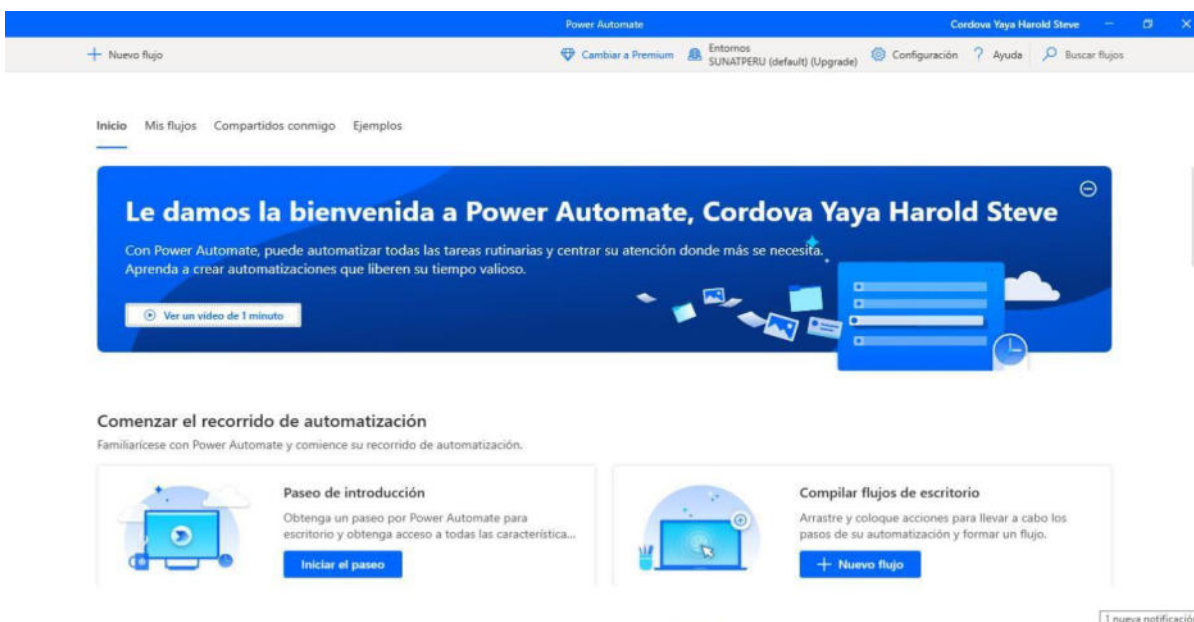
Power Automate

Cordova Yaya Harold Steve

+ Nuevo flujo

Cambiar a Premium

Entornos
SUNATPERU (default) (Upgrade)

Configuración

? Ayuda

Buscar flujos

Inicio Mis flujos Compartidos conmigo Ejemplos

Le damos la bienvenida a Power Automate, Cordova Yaya Harold Steve

Con Power Automate, puede automatizar todas las tareas rutinarias y centrar su atención donde más se necesita. Aprenda a crear automatizaciones que liberen su tiempo valioso.

Ver un video de 1 minuto

Comenzar el recorrido de automatización

Familiarícese con Power Automate y comience su recorrido de automatización.

Paseo de introducción

Obtenga un paseo por Power Automate para escritorio y obtenga acceso a todas las característica...

Iniciar el paseo

Compilar flujos de escritorio

Arrastre y coloque acciones para llevar a cabo los pasos de su automatización y formar un flujo.

+ Nuevo flujo

1 nueva notificació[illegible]